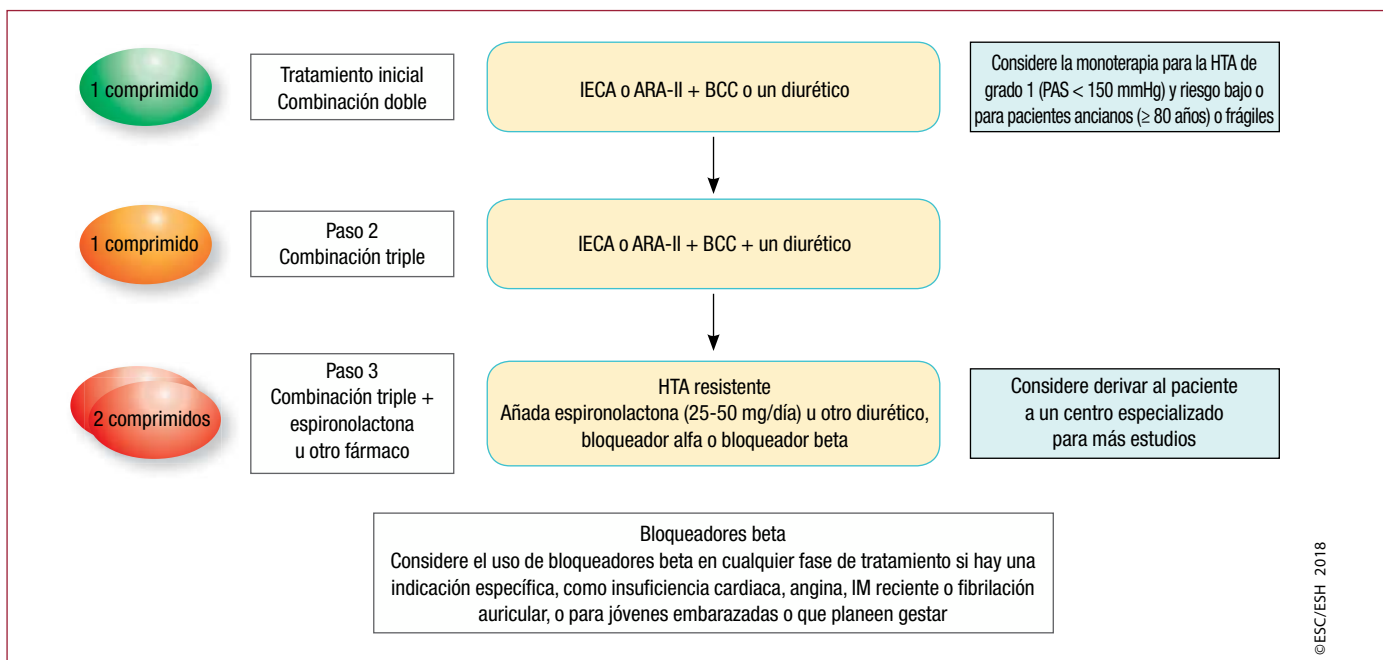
1 comprimido

Tratamiento inicial
Combinación doble

IECA o ARA-II + BCC o un diurético

Considere la monoterapia para la HTA de grado 1 (PAS < 150 mmHg) y riesgo bajo o para pacientes ancianos (≥ 80 años) o frágiles

1 comprimido

Paso 2
Combinación triple

IECA o ARA-II + BCC + un diurético

2 comprimidos

Paso 3
Combinación triple + espironolactona u otro fármaco

HTA resistente
Añada espironolactona (25-50 mg/día) u otro diurético, bloqueador alfa o bloqueador beta

Considere derivar al paciente a un centro especializado para más estudios

Bloqueadores beta
Considere el uso de bloqueadores beta en cualquier fase de tratamiento si hay una indicación específica, como insuficiencia cardiaca, angina, IM reciente o fibrilación auricular, o para jóvenes embarazadas o que planeen gestar

©ESC/ESH 2018